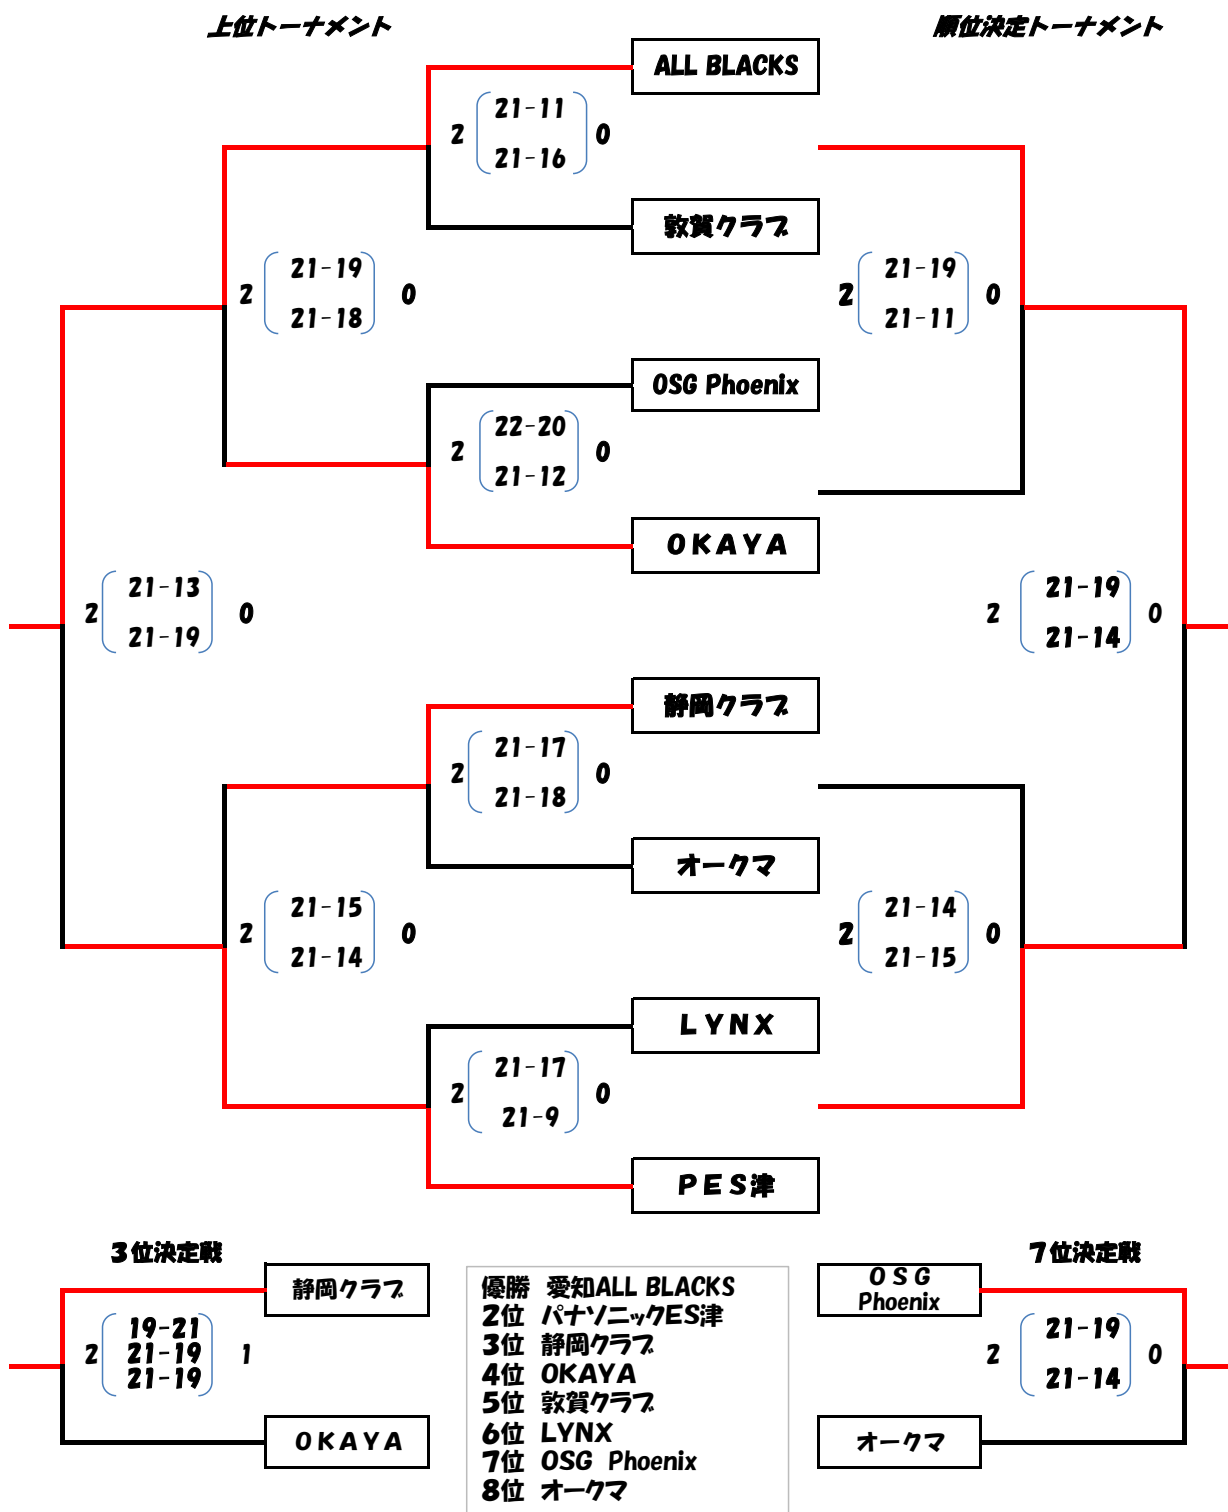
上位トーナメント

順位決定トーナメント

ALL BLACKS

2 21-11 21-16 0

敦賀クラブ

2 21-19 21-18 0

2 21-19 21-11 0

OSG Phoenix

2 22-20 21-12 0

OKAYA

2 21-13 21-19 0

2 21-19 21-14 0

静岡クラブ

2 21-17 21-18 0

オークマ

2 21-15 21-14 0

2 21-14 21-15 0

LYNX

2 21-17 21-9 0

PES津

3位決定戦

静岡クラブ

2 19-21 21-19 21-19 1

OKAYA

優勝 愛知ALL BLACKS
2位 パナソニックES津
3位 静岡クラブ
4位 OKAYA
5位 敦賀クラブ
6位 LYNX
7位 OSG Phoenix
8位 オークマ

7位決定戦

OSG Phoenix

2 21-19 21-14 0

オークマ